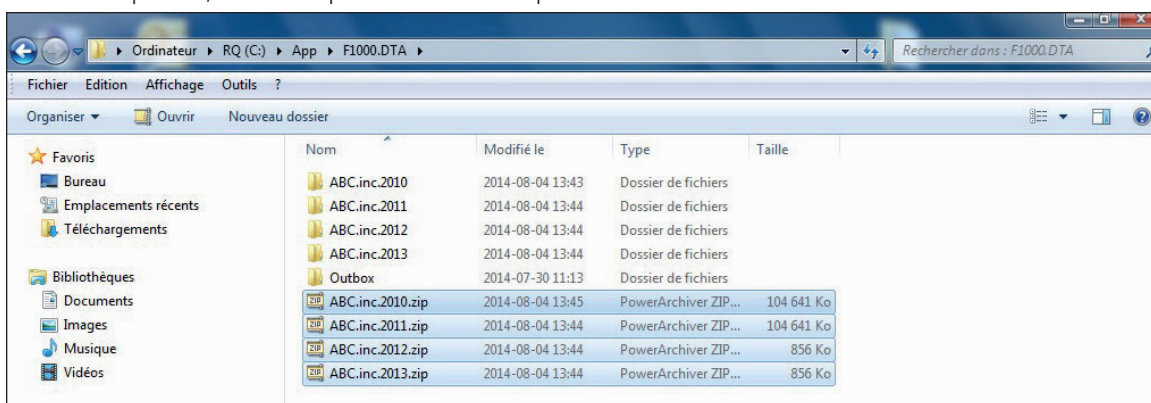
Ordinateur ▸ RQ (C:) ▸ App ▸ F1000.DTA ▸

Rechercher dans : F1000.DTA

Fichier Edition Affichage Outils ?

Organiser ▾ Ouvrir Nouveau dossier

Favoris
Bureau
Emplacements récents
Téléchargements

Bibliothèques
Documents
Images
Musique
Vidéos

| Nom | Modifié le | Type | Taille |
|---|---|---|---|
| ABC.inc.2010 | 2014-08-04 13:43 | Dossier de fichiers | |
| ABC.inc.2011 | 2014-08-04 13:44 | Dossier de fichiers | |
| ABC.inc.2012 | 2014-08-04 13:44 | Dossier de fichiers | |
| ABC.inc.2013 | 2014-08-04 13:44 | Dossier de fichiers | |
| Outbox | 2014-07-30 11:13 | Dossier de fichiers | |
| ABC.inc.2010.zip | 2014-08-04 13:45 | PowerArchiver ZIP... | 104 641 Ko |
| ABC.inc.2011.zip | 2014-08-04 13:44 | PowerArchiver ZIP... | 104 641 Ko |
| ABC.inc.2012.zip | 2014-08-04 13:44 | PowerArchiver ZIP... | 856 Ko |
| ABC.inc.2013.zip | 2014-08-04 13:44 | PowerArchiver ZIP... | 856 Ko |